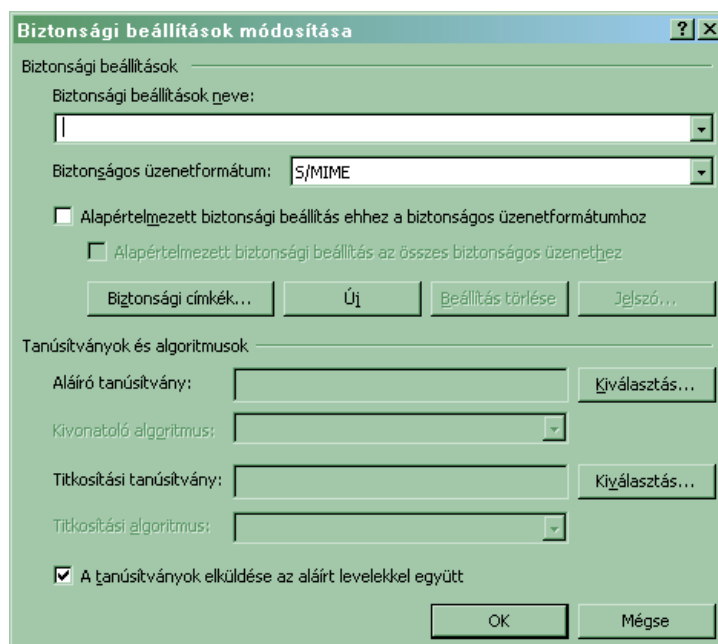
Biztonsági beállítások módosítása

? X

Biztonsági beállítások

Biztonsági beállítások neve:

Biztonságos üzenetformátum: S/MIME

Alapértelmezett biztonsági beállítás ehhez a biztonságos üzenetformátumhoz

Alapértelmezett biztonsági beállítás az összes biztonságos üzenethez

Biztonsági címkék...

Új

Beállítás törlése

Jelszó...

Tanúsítványok és algoritmusok

Aláíró tanúsítvány:

Kiválasztás...

Kivonatoló algoritmus:

Titkosítási tanúsítvány:

Kiválasztás...

Titkosítási algoritmus:

A tanúsítványok elküldése az aláírt levelekkel együtt

OK

Mégse